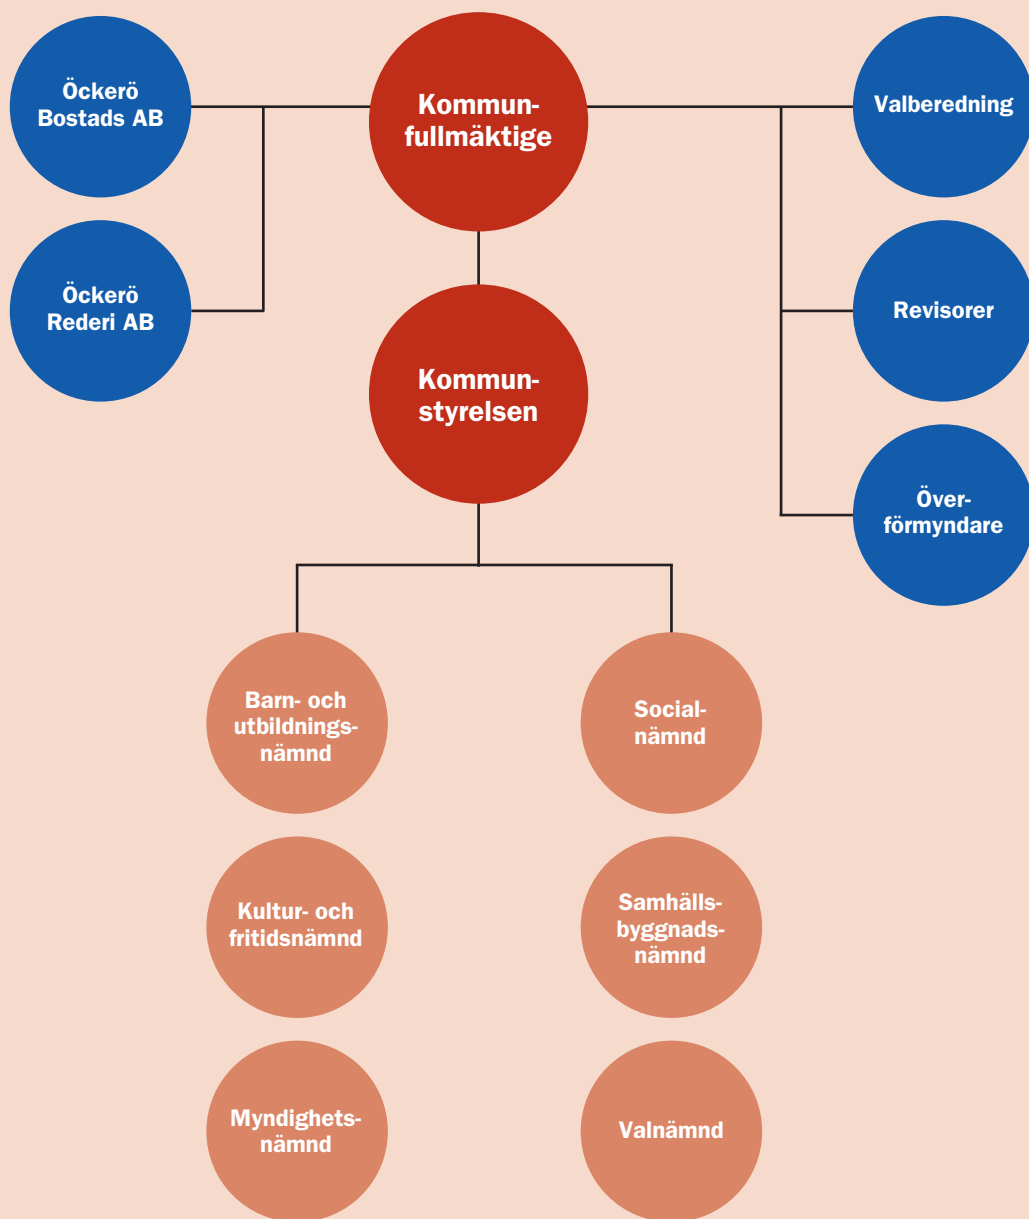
Öckerö Bostads AB

Kommunfullmäktige

Valberedning

Öckerö Rederi AB

Kommunstyrelsen

Revisorer

Överförmyndare

Barn- och utbildningsnämnd

Socialnämnd

Kultur- och fritidsnämnd

Samhällsbyggnadsnämnd

Myndighetsnämnd

Valnämnd